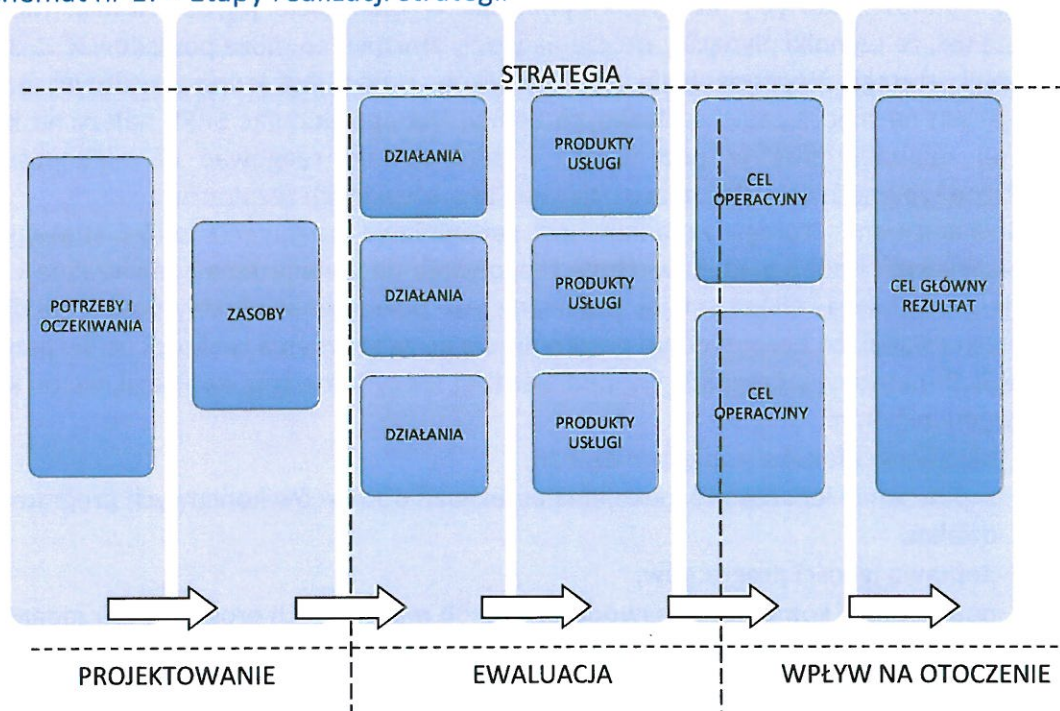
Schemat nr 2. – Etapy realizacji strategii

STRATEGIA

POTRZEBY I OCZEKIWANIA

ZASOBY

DZIAŁANIA

DZIAŁANIA

DZIAŁANIA

PRODUKTY USŁUGI

PRODUKTY USŁUGI

PRODUKTY USŁUGI

CEL OPERACYJNY

CEL OPERACYJNY

CEL GŁÓWNY REZULTAT

PROJEKTOWANIE

EWALUACJA

WPŁYW NA OTOCZENIE